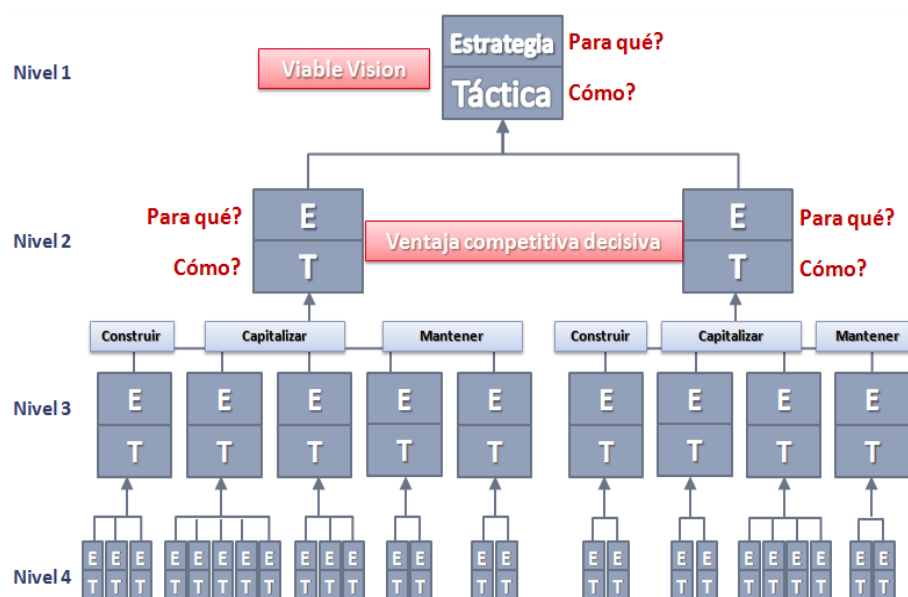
Nivel 1

Viable Vision

Estrategia

Táctica

Para qué?

Cómo?

Nivel 2

Para qué?

Cómo?

E

T

Ventaja competitiva decisiva

E

T

Para qué?

Cómo?

Construir

Capitalizar

Mantener

Construir

Capitalizar

Mantener

Nivel 3

E T E T E T E T E T E T E T E T E T

Nivel 4

E T E T E T E T E T E T E T E T E T E T E T E T E T E T E T E T E T E T E T E T E T E T E T E T E T E T